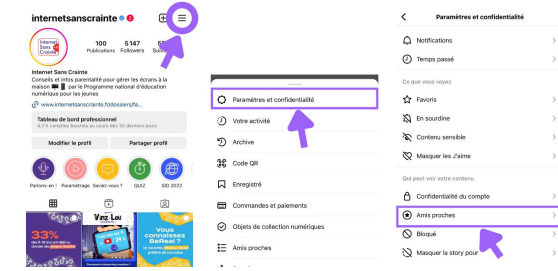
internetsanscrainte

Internet Sans Crainte

100 Publications
5 147 Followers
5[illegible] Suivi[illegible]

Internet Sans Crainte
Conseils et infos parentalité pour gérer les écrans à la maison par le Programme national d'éducation numérique pour les jeunes
www.internetsanscrainte.fr/dossiers/la...

Tableau de bord professionnel
4,3 K comptes touchés au cours des 30 derniers jours.

Modifier le profil
Partager profil

Parlons-en ! Paramétrage Saviez-vous ? QUIZ SID 2022

33%
Vinz-Lou
Vous connaissez BeReal ?

Paramètres et confidentialité
Votre activité
Archive
Code QR
Enregistré
Commandes et paiements
Objets de collection numériques
Amis proches

Paramètres et confidentialité
Notifications
Temps passé
Ce que vous voyez
Favoris
En sourdine
Contenu sensible
Masquer les J'aime
Qui peut voir votre contenu
Confidentialité du compte
Amis proches
Bloqué
Masquer la story pour